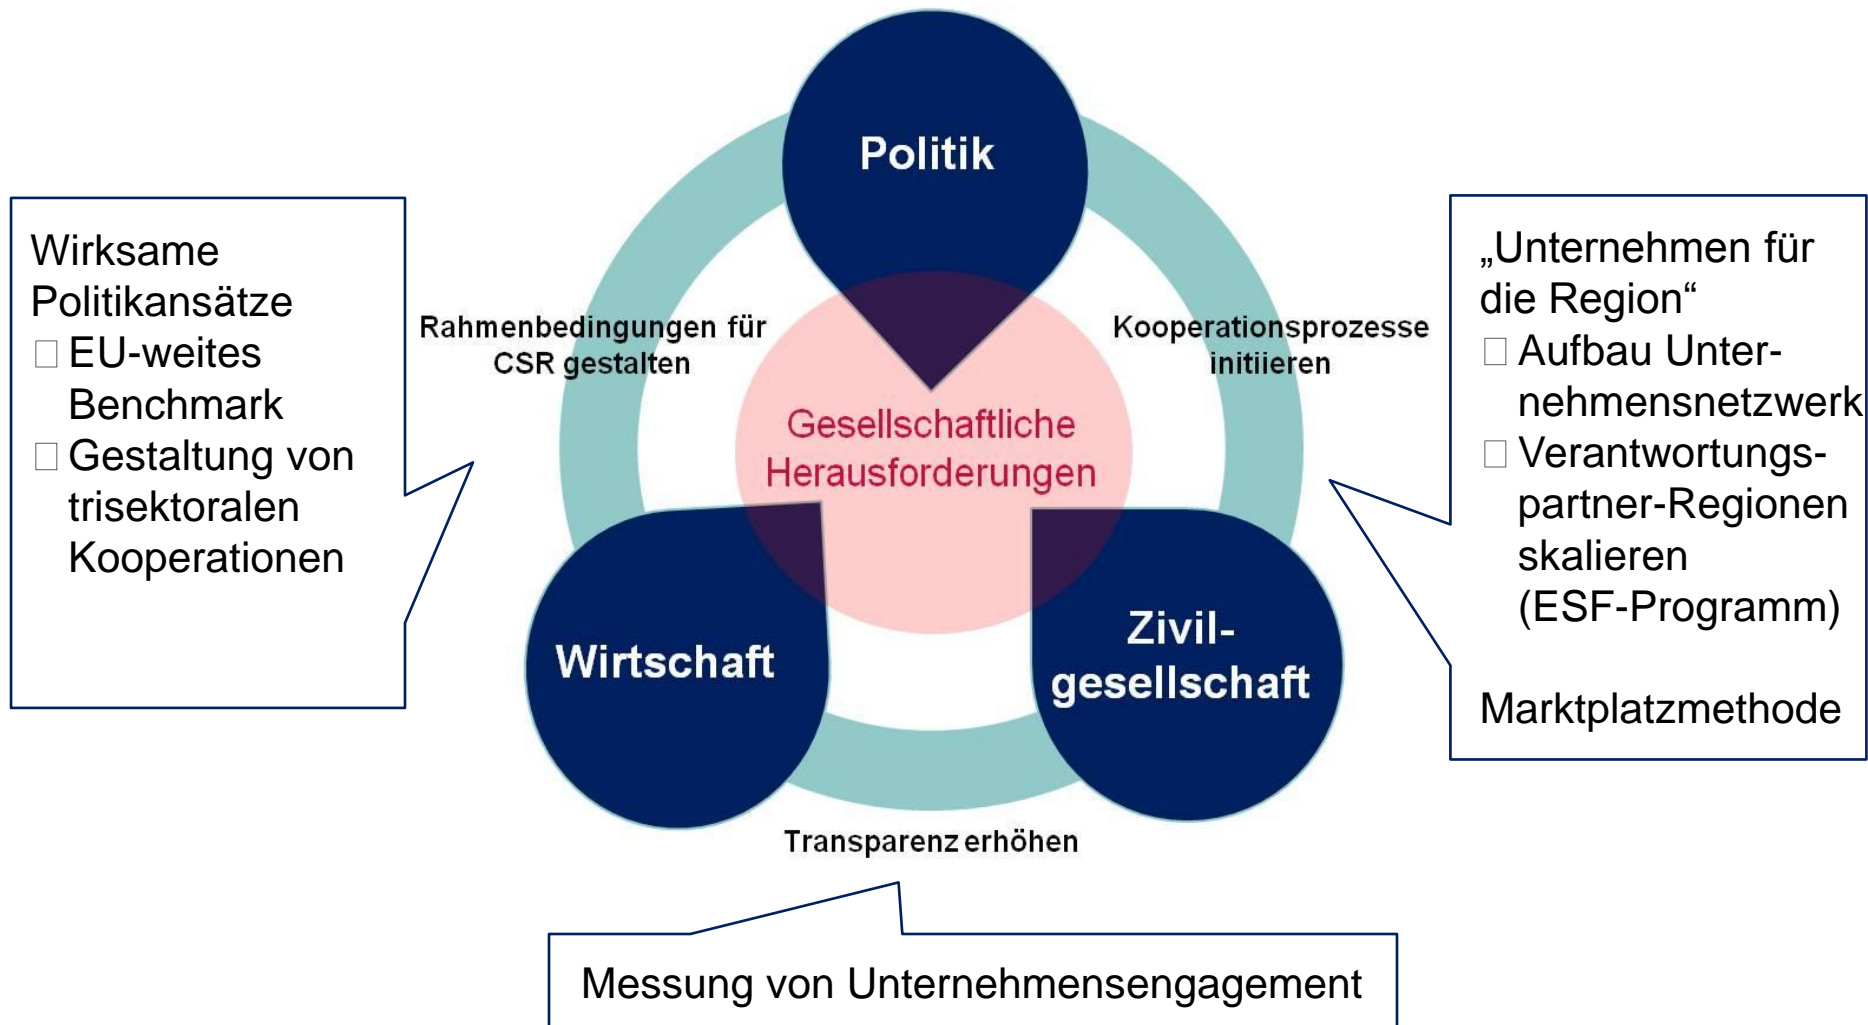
Wirksame Politikansätze
□ EU-weites Benchmark
□ Gestaltung von trisektoralen Kooperationen

Politik

Rahmenbedingungen für CSR gestalten

Kooperationsprozesse initiieren

Gesellschaftliche Herausforderungen

Wirtschaft

Zivil-gesellschaft

Transparenz erhöhen

„Unternehmen für die Region“
□ Aufbau Unternehmensnetzwerk
□ Verantwortungspartner-Regionen skalieren (ESF-Programm)

Marktplatzmethode

Messung von Unternehmensengagement